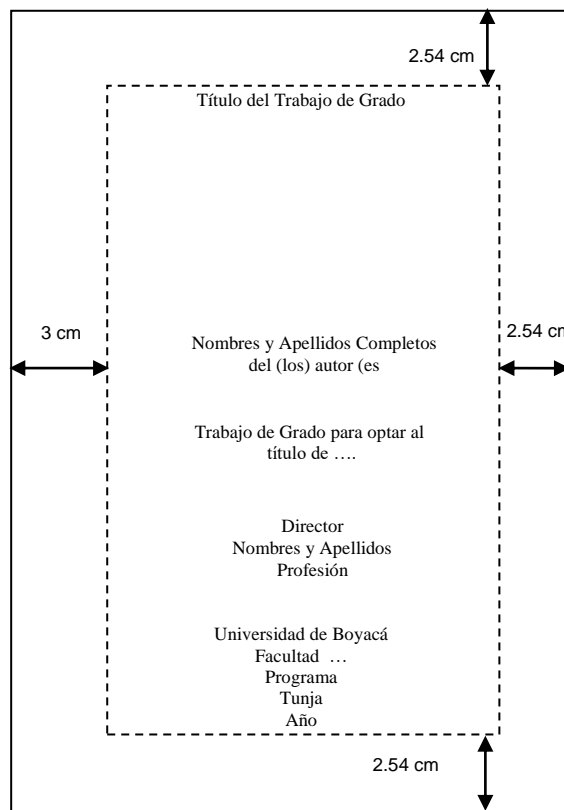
2.54 cm

Título del Trabajo de Grado

3 cm

Nombres y Apellidos Completos
del (los) autor (es

2.54 cm

Trabajo de Grado para optar al
título de ….

Director
Nombres y Apellidos
Profesión

Universidad de Boyacá
Facultad …
Programa
Tunja
Año

2.54 cm